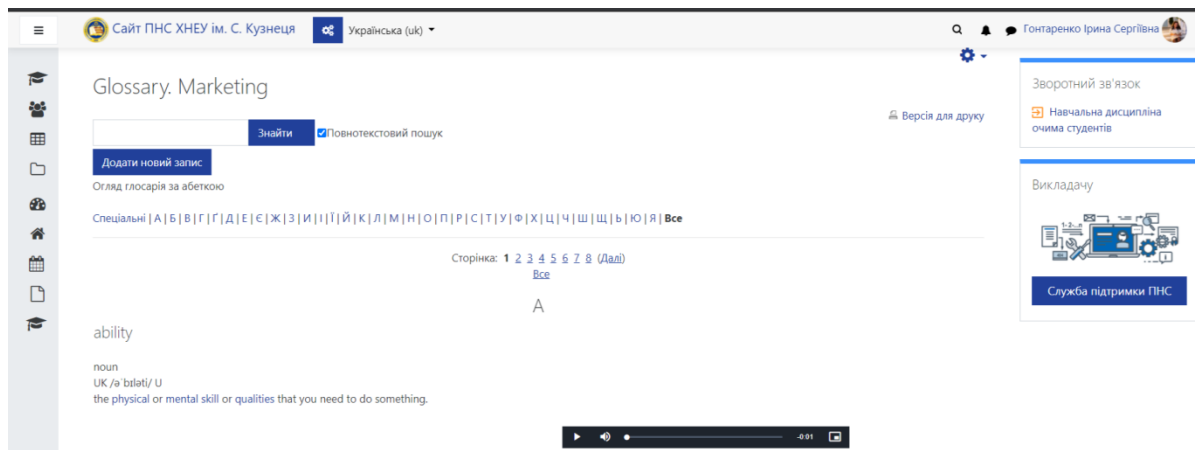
Сайт ПНС ХНЕУ ім. С. Кузнеця

Українська (uk)

Гонтаренко Ірина Сергіївна

Glossary. Marketing

Знайти

Повнотекстовий пошук

Версія для друку

Додати новий запис

Огляд глосарія за абеткою

Спеціальні | А | Б | В | Г | Ґ | Д | Е | Є | Ж | З | И | І | Ї | Й | К | Л | М | Н | О | П | Р | С | Т | У | Ф | Х | Ц | Ч | Ш | Щ | Ь | Ю | Я | Все

Сторінка: 1 2 3 4 5 6 7 8 (Далі)
Все

A

ability

noun
UK /əˈbɪləti/ U
the physical or mental skill or qualities that you need to do something.

-0:01

Зворотний зв'язок

Навчальна дисципліна очима студентів

Викладачу

Служба підтримки ПНС